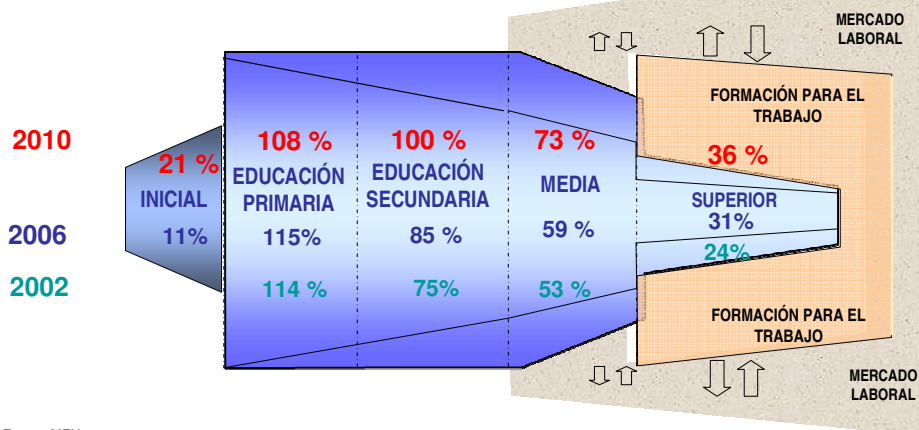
MERCADO LABORAL

FORMACIÓN PARA EL TRABAJO

2010
21 %
108 %
100 %
73 %
36 %

INICIAL
EDUCACIÓN PRIMARIA
EDUCACIÓN SECUNDARIA
MEDIA
SUPERIOR

2006
11%
115%
85 %
59 %
31%

24%

2002
114 %
75%
53 %

FORMACIÓN PARA EL TRABAJO

MERCADO LABORAL

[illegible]